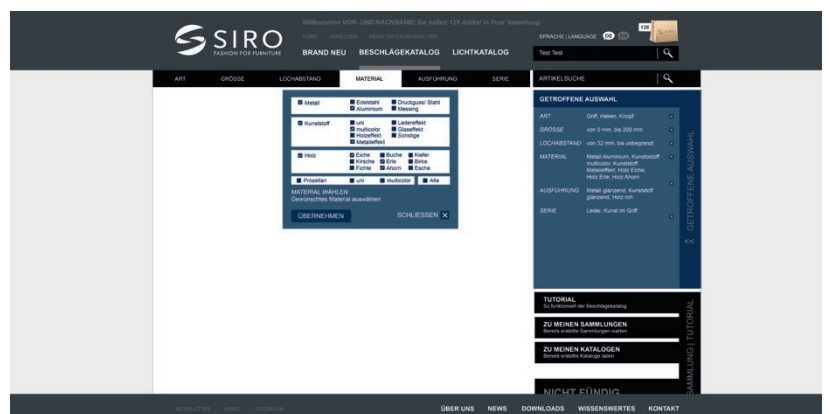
SIRO
FASHION FOR FURNITURE

Willkommen VOR- UND NACHNAME! Sie haben 128 Artikel in Ihrer Sammlung.

HOME ABMELDEN MEINE DATEN BEARBEITEN

SPRACHE | LANGUAGE DE EN

128

BRAND NEU BESCHLÄGEKATALOG LICHTKATALOG

Test Test

ART GRÖSSE LOCHABSTAND MATERIAL AUSFÜHRUNG SERIE

ARTIKELSUCHE

Metall | Edelstahl | Druckguss/ Stahl | Aluminium | Messing
Kunststoff | uni | Ledereffekt | multicolor | Glaseffekt | Holzeffekt | Sonstige | Metalleffekt
Holz | Eiche | Buche | Kiefer | Kirsche | Erle | Birke | Fichte | Ahorn | Esche
Porzellan | uni | multicolor | Alle

MATERIAL WÄHLEN
Gewünschtes Material auswählen

ÜBERNEHMEN

SCHLIESSEN

GETROFFENE AUSWAHL

ART | Griff, Haken, Knopf
GRÖSSE | von 0 mm, bis 200 mm
LOCHABSTAND | von 32 mm, bis unbegrenzt
MATERIAL | Metall Aluminium, Kunststoff multicolor, Kunststoff Metalleffekt, Holz Eiche, Holz Erle, Holz Ahorn
AUSFÜHRUNG | Metall glänzend, Kunststoff glänzend, Holz roh
SERIE | Leder, Kunst im Griff

GETROFFENE AUSWAHL

TUTORIAL
So funktioniert der Beschlägekatalog

ZU MEINEN SAMMLUNGEN
Bereits erstellte Sammlungen warten

ZU MEINEN KATALOGEN
Bereits erstellte Kataloge laden

NICHT FÜNDIG

SAMMLUNG | TUTORIAL

NEWSLETTER VIDEO FACEBOOK

ÜBER UNS NEWS DOWNLOADS WISSENSWERTES KONTAKT